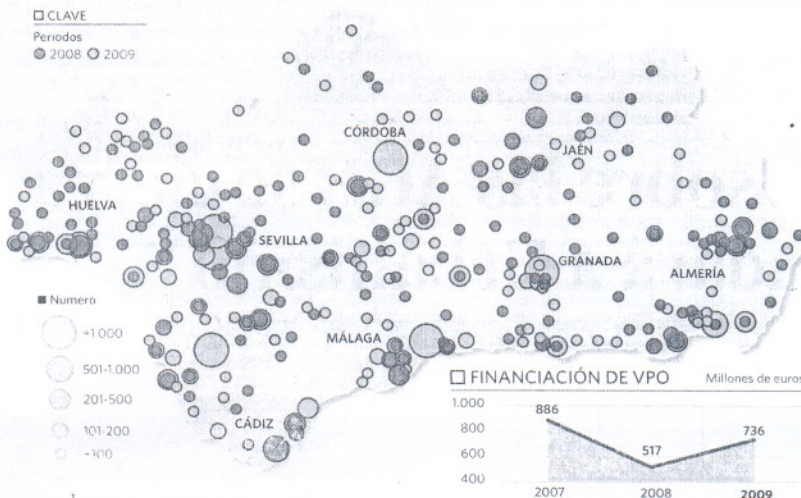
CLAVE
Periodos
2008 2009

CÓRDOBA
JAÉN
HUELVA
SEVILLA
GRANADA
ALMERÍA
MÁLAGA
CÁDIZ

Numero
+1.000
501-1.000
201-500
101-200
-100

FINANCIACIÓN DE VPO
Millones de euros

1.000
800
600
400

886
517
736

2007
2008
2009